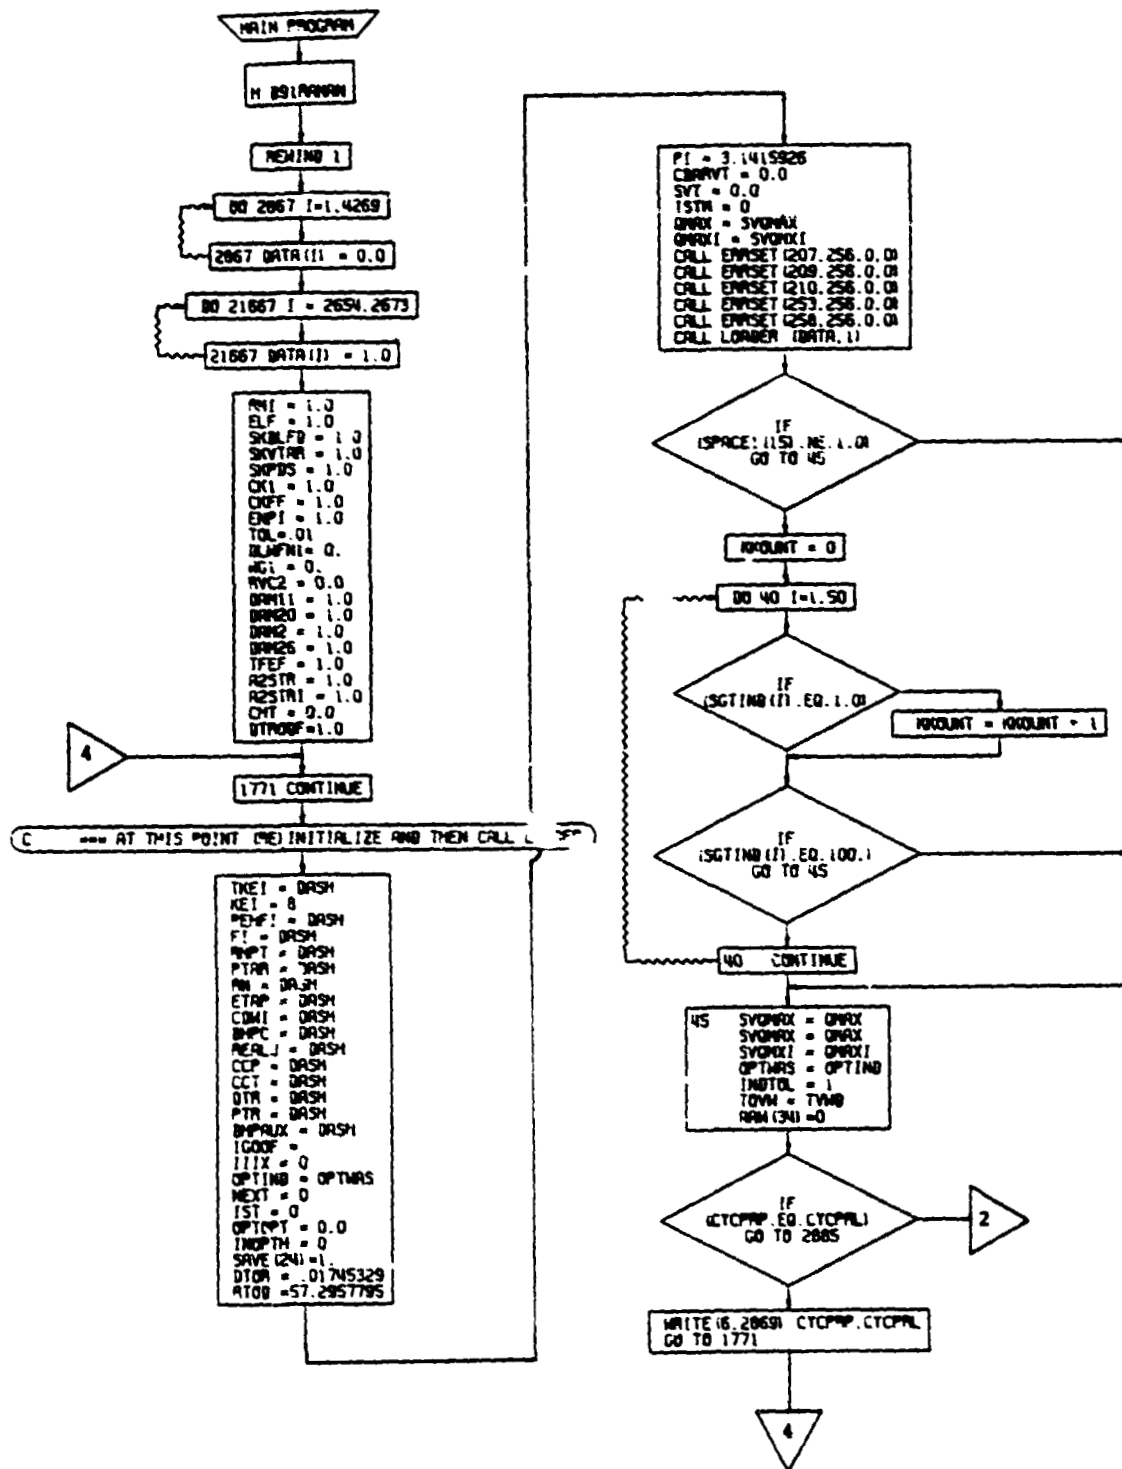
MAIN PROGRAM

N 891ANAN

REWIND 1

DO 2867 I=1,4269

2867 DATA(I) = 0.0

DO 21667 I = 2654,2673

21667 DATA(I) = 1.0

ANI = 1.0
ELF = 1.0
SKBLFD = 1.0
SKVTAR = 1.0
SKPDS = 1.0
CKI = 1.0
CKFF = 1.0
ENPI = 1.0
TOL=.01
DLWFNI= 0.
WGI = 0.
AVC2 = 0.0
DAM11 = 1.0
DAM20 = 1.0
DAM2 = 1.0
DAM26 = 1.0
TFEF = 1.0
A2STR = 1.0
A2STRI = 1.0
CMT = 0.0
DTROOF=1.0

4

1771 CONTINUE

C === AT THIS POINT (RE)INITIALIZE AND THEN CALL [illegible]

TKEI = DASH
KEI = 8
PEHF! = DASH
FI = DASH
ANPT = DASH
PTAR = DASH
AN = DASH
ETAP = DASH
COMI = DASH
BHPC = DASH
REALJ = DASH
CCP = DASH
CCT = DASH
DTR = DASH
PTR = DASH
BHPAUX = DASH
IGOOF =
IIIX = 0
OPTIND = OPTWAS
NEXT = 0
IST = 0
OPTOPT = 0.0
INOPTM = 0
SAVE(24)=1.
DTOR = .01745329
RTOD =57.2957795

PI = 3.1415926
CBARVT = 0.0
SVT = 0.0
ISTR = 0
OMAX = SVOMAX
OMAXI = SVOMXI
CALL ERRSET(207,256,0,0)
CALL ERRSET(209,256,0,0)
CALL ERRSET(210,256,0,0)
CALL ERRSET(253,256,0,0)
CALL ERRSET(258,256,0,0)
CALL LOADER (DATA,1)

IF (SPACE(15).NE.1.0) GO TO 45

KKOUNT = 0

DO 40 I=1,50

IF (SGTIND(I).EQ.1.0)

KKOUNT = KKOUNT + 1

IF (SGTIND(I).EQ.100.) GO TO 45

40 CONTINUE

45 SVOMAX = OMAX
SVOMAX = OMAX
SVOMXI = OMAXI
OPTWAS = OPTIND
INDTOL = 1
TOVH = TVHD
ARM(34) =0

IF (CTCPAP.EQ.CTCPAL) GO TO 2885

2

WRITE(6,2869) CTCPAP,CTCPAL
GO TO 1771

4